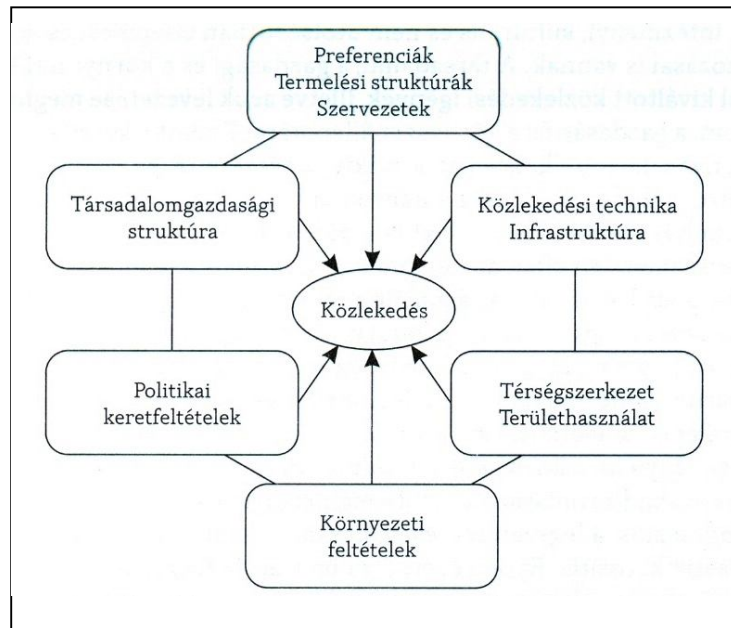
Preferenciák
Termelési struktúrák
Szervezetek

Társadalomgazdasági struktúra

Közlekedési technika
Infrastruktúra

Közlekedés

Politikai keretfeltételek

Térségszerkezet
Területhasználat

Környezeti feltételek